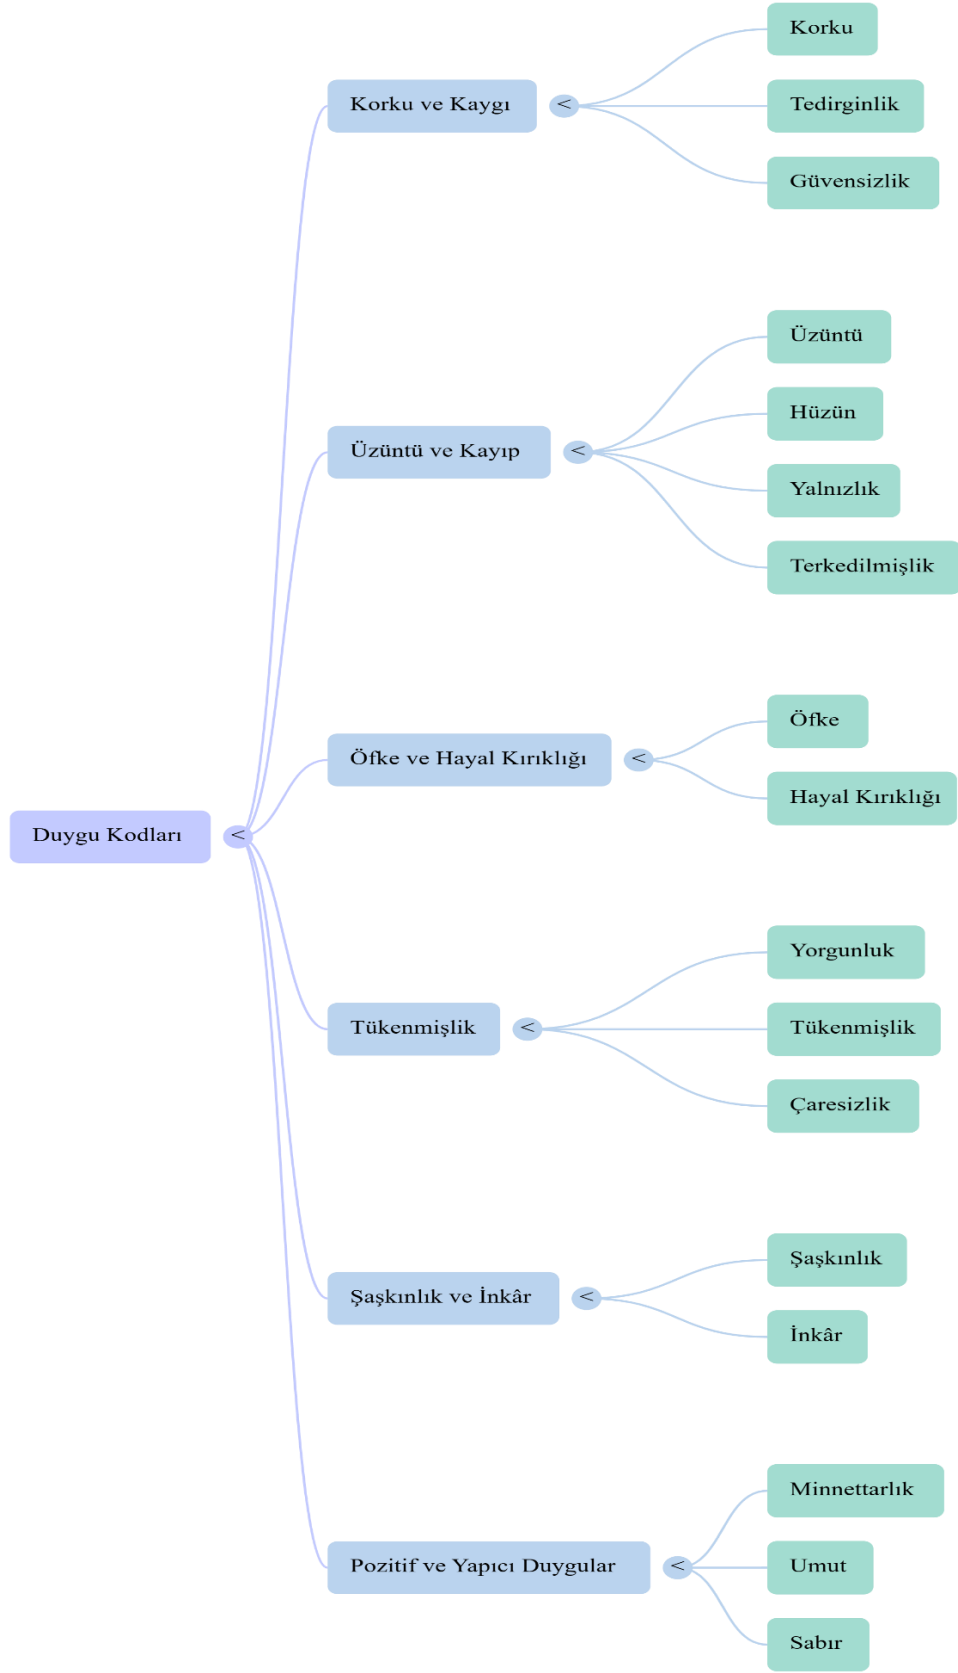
Duygu Kodları <

Korku ve Kaygı <
Korku
Tedirginlik
Güvensizlik

Üzüntü ve Kayıp <
Üzüntü
Hüzün
Yalnızlık
Terkedilmişlik

Öfke ve Hayal Kırıklığı <
Öfke
Hayal Kırıklığı

Tükenmişlik <
Yorgunluk
Tükenmişlik
Çaresizlik

Şaşkınlık ve İnkâr <
Şaşkınlık
İnkâr

Pozitif ve Yapıcı Duygular <
Minnettarlık
Umut
Sabır